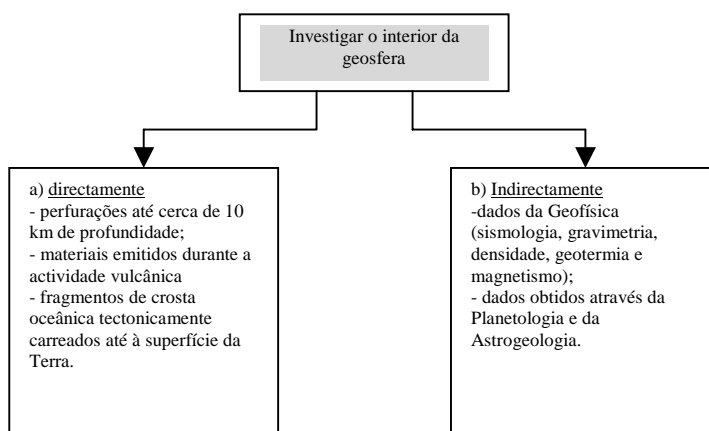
Investigar o interior da geosfera

a) directamente
- perfurações até cerca de 10 km de profundidade;
- materiais emitidos durante a actividade vulcânica
- fragmentos de crosta oceânica tectonicamente carreados até à superfície da Terra.

b) Indirectamente
-dados da Geofísica (sismologia, gravimetria, densidade, geotermia e magnetismo);
- dados obtidos através da Planetologia e da Astrogeologia.